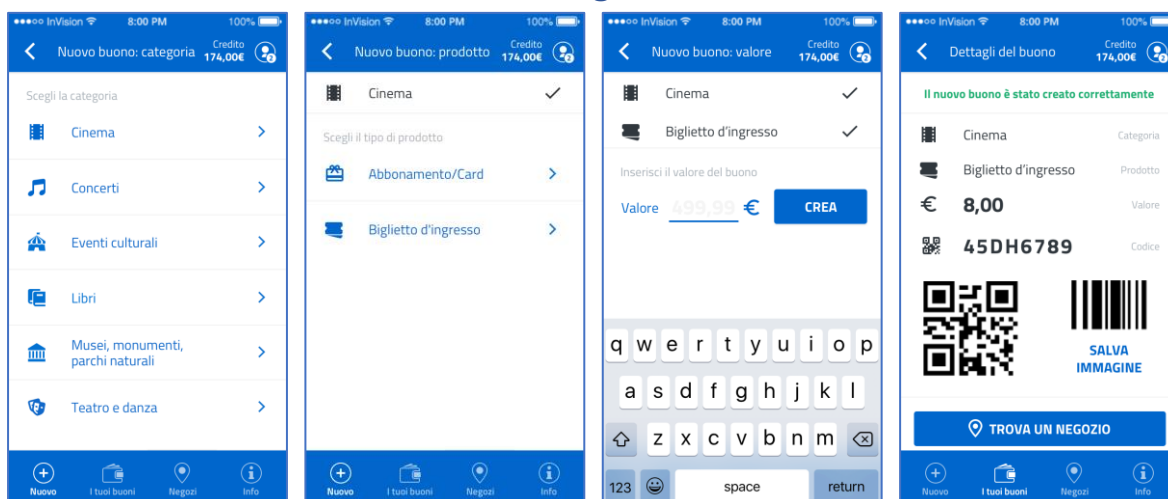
●●●○○ InVision 8:00 PM 100%
Nuovo buono: categoria
Credito 174,00€

Scegli la categoria
Cinema
Concerti
Eventi culturali
Libri
Musei, monumenti, parchi naturali
Teatro e danza

Nuovo
I tuoi buoni
Negozi
Info

●●●○○ InVision 8:00 PM 100%
Nuovo buono: prodotto
Credito 174,00€

Cinema
Scegli il tipo di prodotto
Abbonamento/Card
Biglietto d'ingresso

Nuovo
I tuoi buoni
Negozi
Info

●●●○○ InVision 8:00 PM 100%
Nuovo buono: valore
Credito 174,00€

Cinema
Biglietto d'ingresso
Inserisci il valore del buono
Valore 499,99 €
CREA

q w e r t y u i o p
a s d f g h j k l
z x c v b n m
123 space return

●●●○○ InVision 8:00 PM 100%
Dettagli del buono
Credito 174,00€

Il nuovo buono è stato creato correttamente
Cinema Categoria
Biglietto d'ingresso Prodotto
€ 8,00 Valore
45DH6789 Codice
SALVA IMMAGINE
TROVA UN NEGOZIO

Nuovo
I tuoi buoni
Negozi
Info